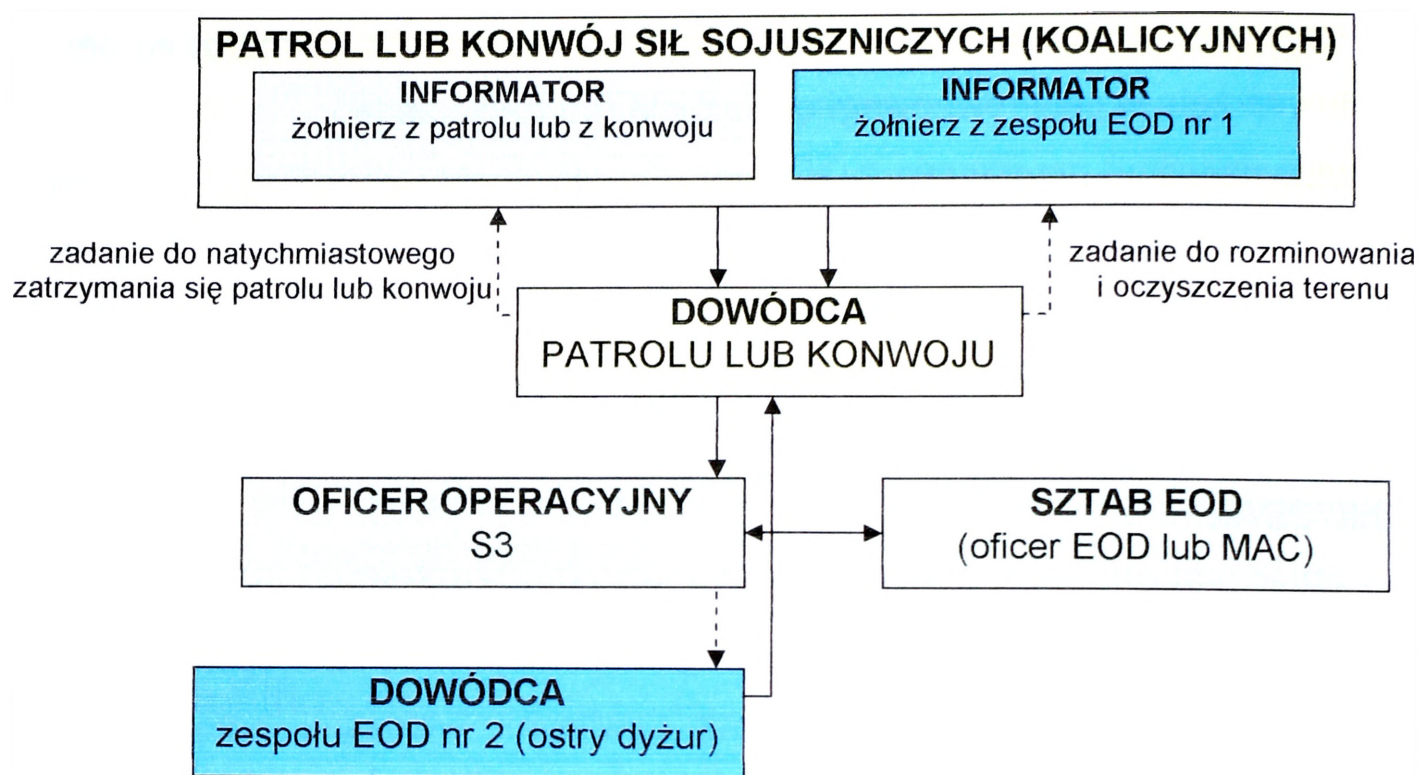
PATROL LUB KONWÓJ SIŁ SOJUSZNICZYCH (KOALICYJNYCH)

INFORMATOR
żołnierz z patrolu lub z konwoju

INFORMATOR
żołnierz z zespołu EOD nr 1

zadanie do natychmiastowego zatrzymania się patrolu lub konwoju

zadanie do rozminowania i oczyszczenia terenu

DOWÓDCA
PATROLU LUB KONWOJU

OFICER OPERACYJNY
S3

SZTAB EOD
(oficer EOD lub MAC)

DOWÓDCA
zespołu EOD nr 2 (ostry dyżur)